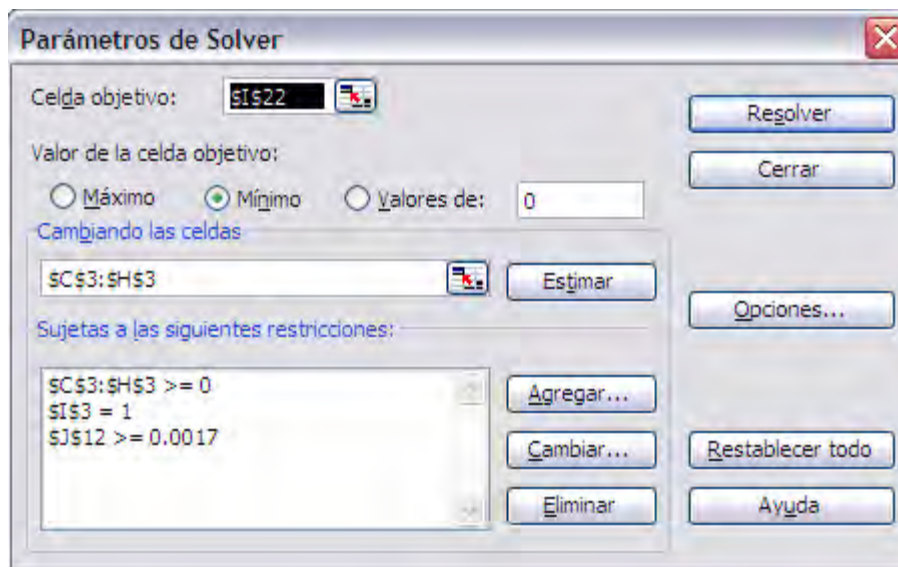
Parámetros de Solver

Celda objetivo: $I$22

Resolver

Valor de la celda objetivo:

Cerrar

Máximo Mínimo Valores de: 0

Cambiando las celdas

$C$3:$H$3

Estimar

Opciones...

Sujetas a las siguientes restricciones:

$C$3:$H$3 >= 0
$I$3 = 1
$J$12 >= 0.0017

Agregar...

Cambiar...

Restablecer todo

Eliminar

Ayuda